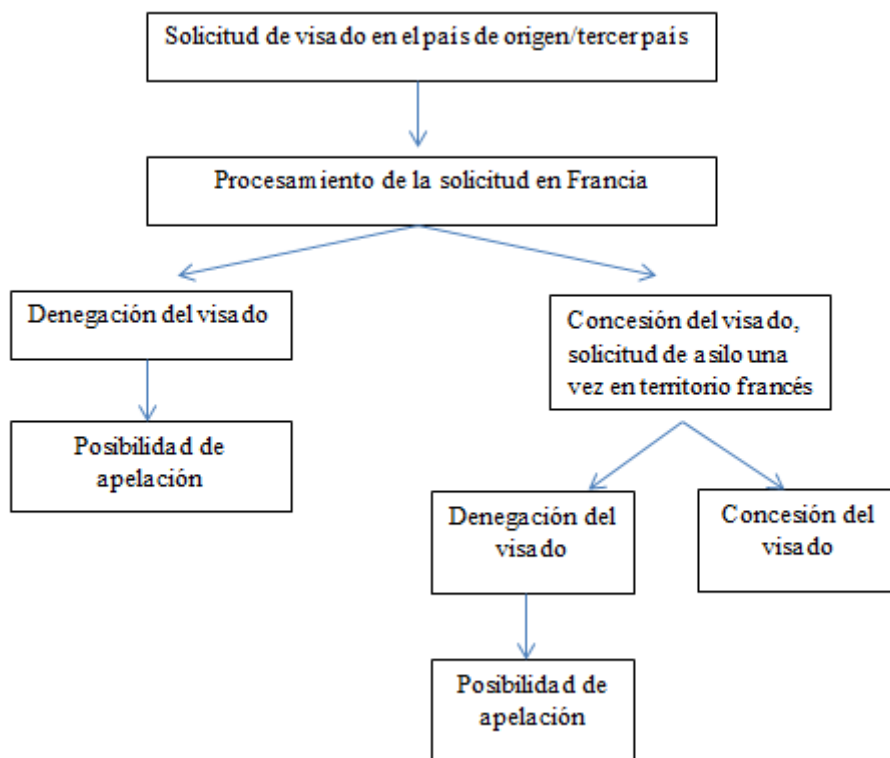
Solicitud de visado en el país de origen/tercer país

Procesamiento de la solicitud en Francia

Denegación del visado

Posibilidad de apelación

Concesión del visado, solicitud de asilo una vez en territorio francés

Denegación del visado

Concesión del visado

Posibilidad de apelación